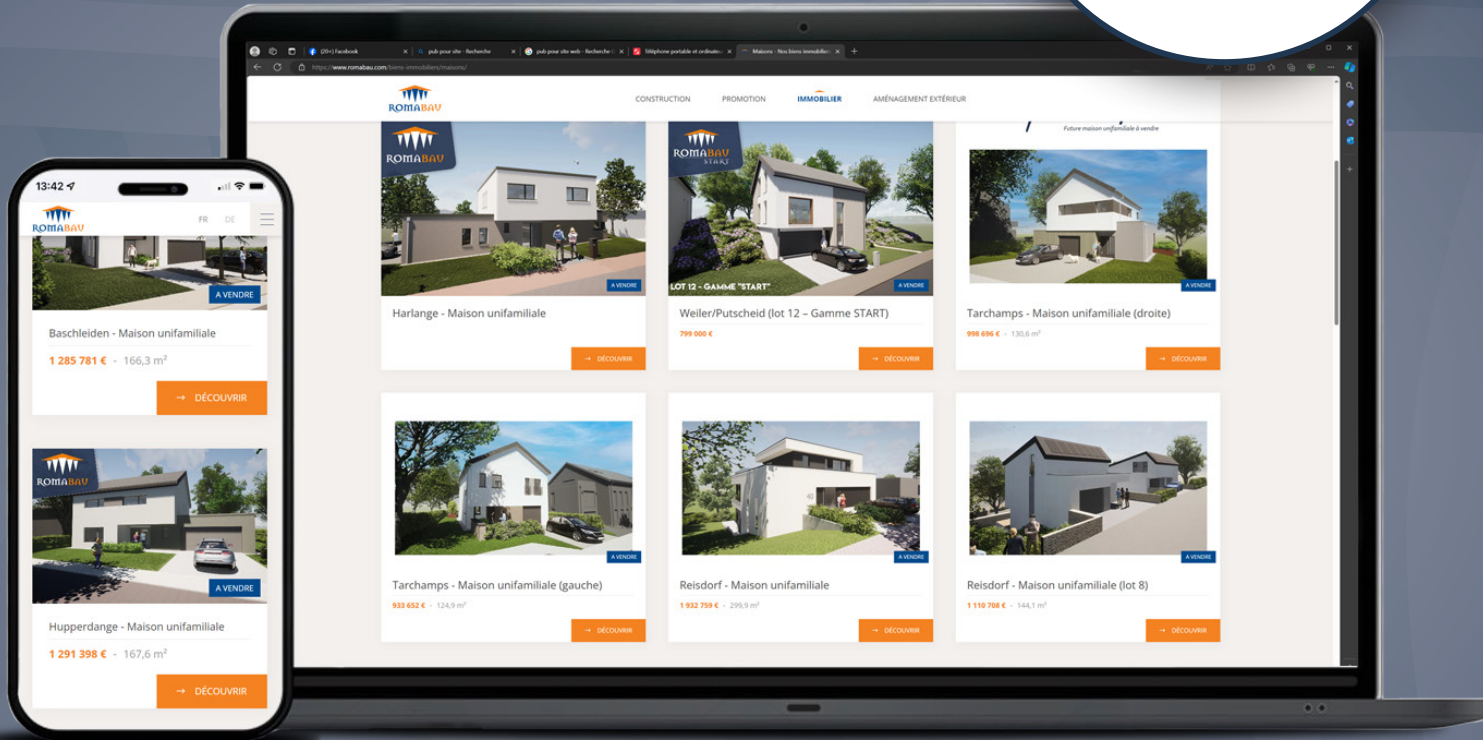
13:42

ROMABAU

FR DE

A VENDRE

Baschleiden - Maison unifamiliale

1 285 781 € - 166,3 m²

→ DÉCOUVRIR

ROMABAU

A VENDRE

Hupperdange - Maison unifamiliale

1 291 398 € - 167,6 m²

→ DÉCOUVRIR

(20+) Facebook | pub pour site - Recherche | pub pour site web - Recherche | Téléphone portable et ordinateur | Maisons - Nos biens immobiliers

https://www.romabau.com/biens-immobiliers/maisons/

ROMABAU

CONSTRUCTION PROMOTION IMMOBILIER AMÉNAGEMENT EXTÉRIEUR

ROMABAU

A VENDRE

Harlange - Maison unifamiliale

→ DÉCOUVRIR

ROMABAU START

LOT 12 - GAMME "START"

A VENDRE

Weiler/Putscheid (lot 12 – Gamme START)

799 000 €

→ DÉCOUVRIR

Future maison unifamiliale à vendre

A VENDRE

Tarchamps - Maison unifamiliale (droite)

998 696 € - 130,6 m²

→ DÉCOUVRIR

A VENDRE

Tarchamps - Maison unifamiliale (gauche)

933 652 € - 124,9 m²

→ DÉCOUVRIR

A VENDRE

Reisdorf - Maison unifamiliale

1 932 759 € - 299,9 m²

→ DÉCOUVRIR

A VENDRE

Reisdorf - Maison unifamiliale (lot 8)

1 110 708 € - 144,1 m²

→ DÉCOUVRIR